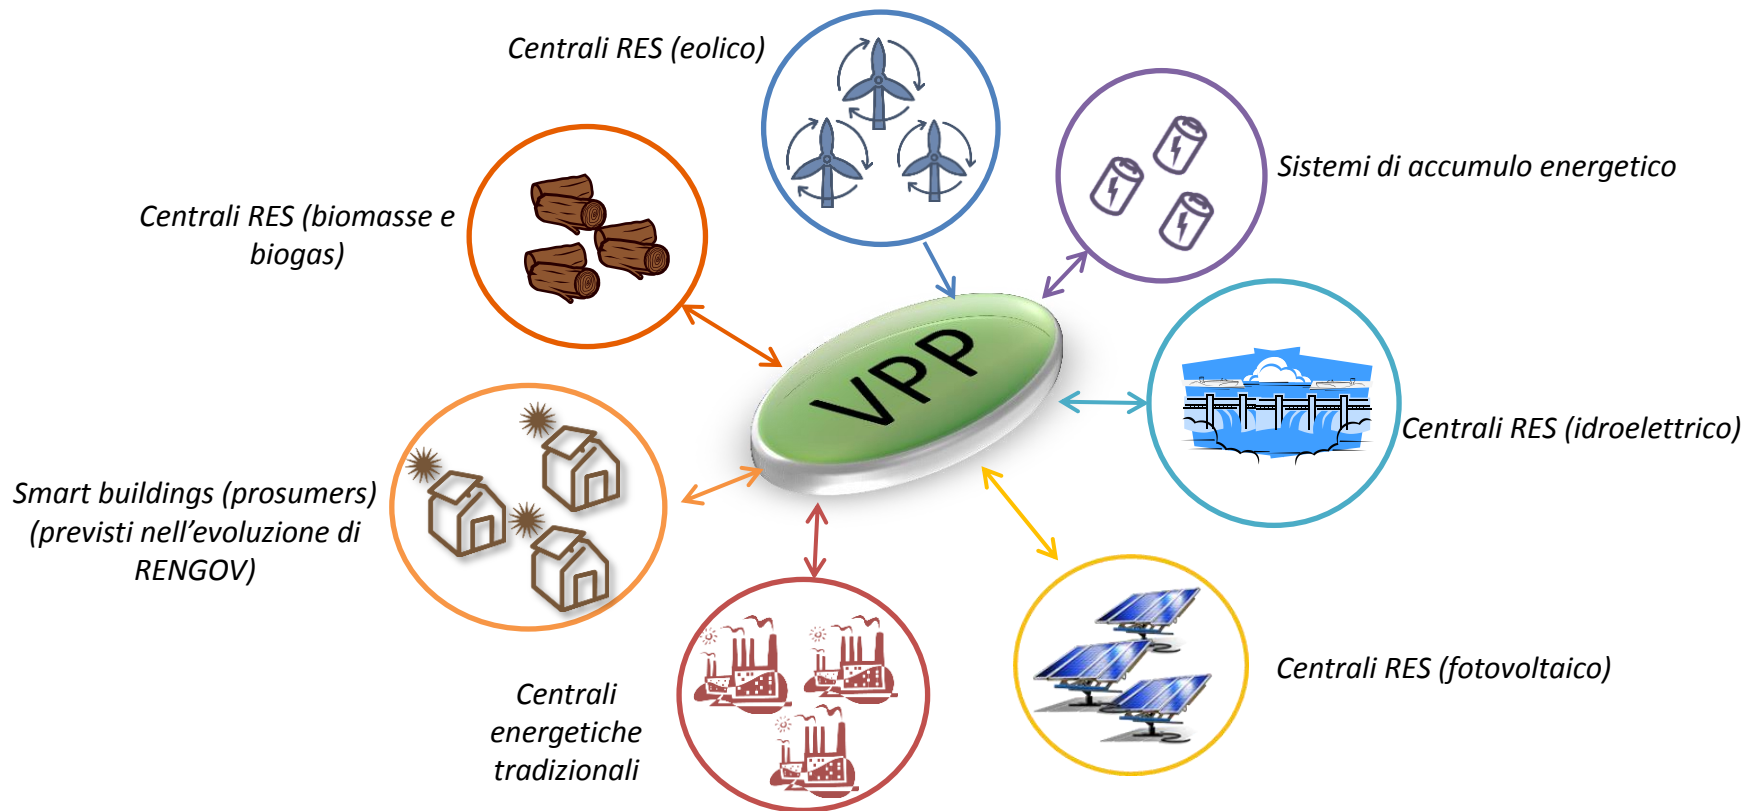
Centrali RES (eolico)

Sistemi di accumulo energetico

Centrali RES (biomasse e biogas)

VPP

Centrali RES (idroelettrico)

Smart buildings (prosumers) (previsti nell’evoluzione di RENGOV)

Centrali energetiche tradizionali

Centrali RES (fotovoltaico)